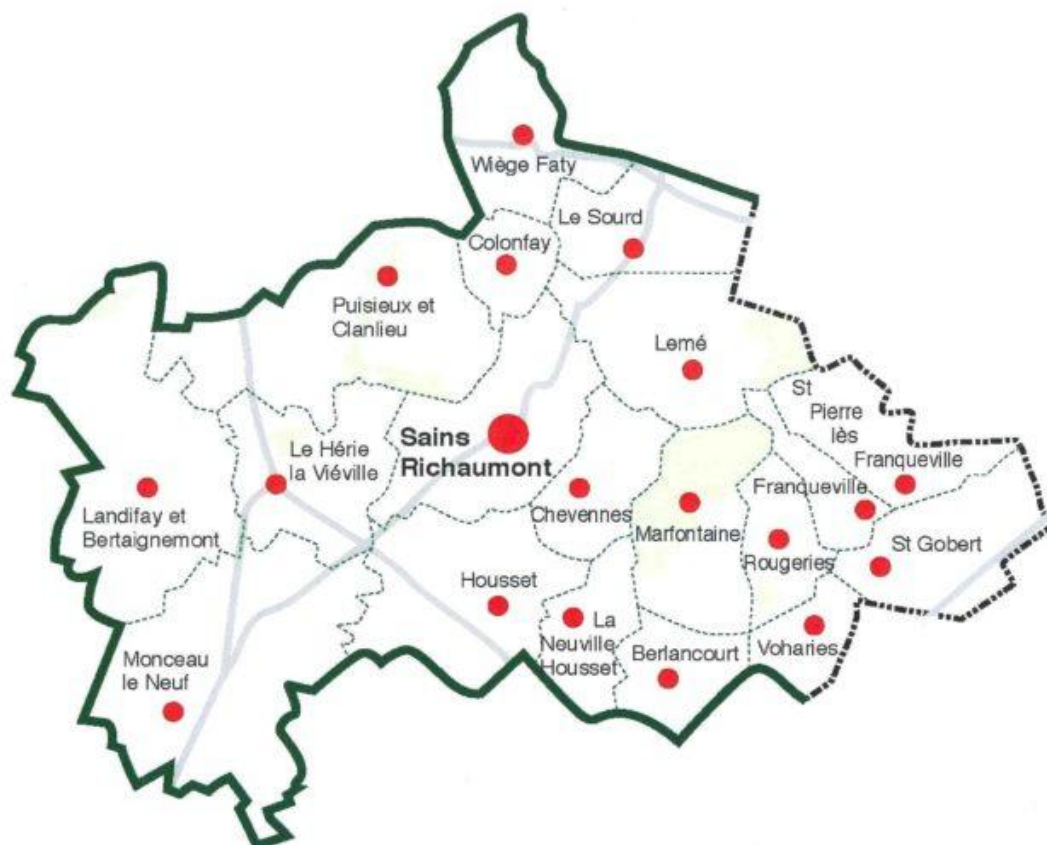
Wiège Faty

Le Sourd

Colonfay

Puisieux et Clanlieu

Lemé

St Pierre lès Franqueville

Sains Richaumont

Le Hérie la Viéville

Landifay et Bertaignemont

Chevennes

Marfontaine

Franqueville

St Gobert

Rougeries

Housset

La Neuville Housset

Berlancourt

Voharies

Monceau le Neuf